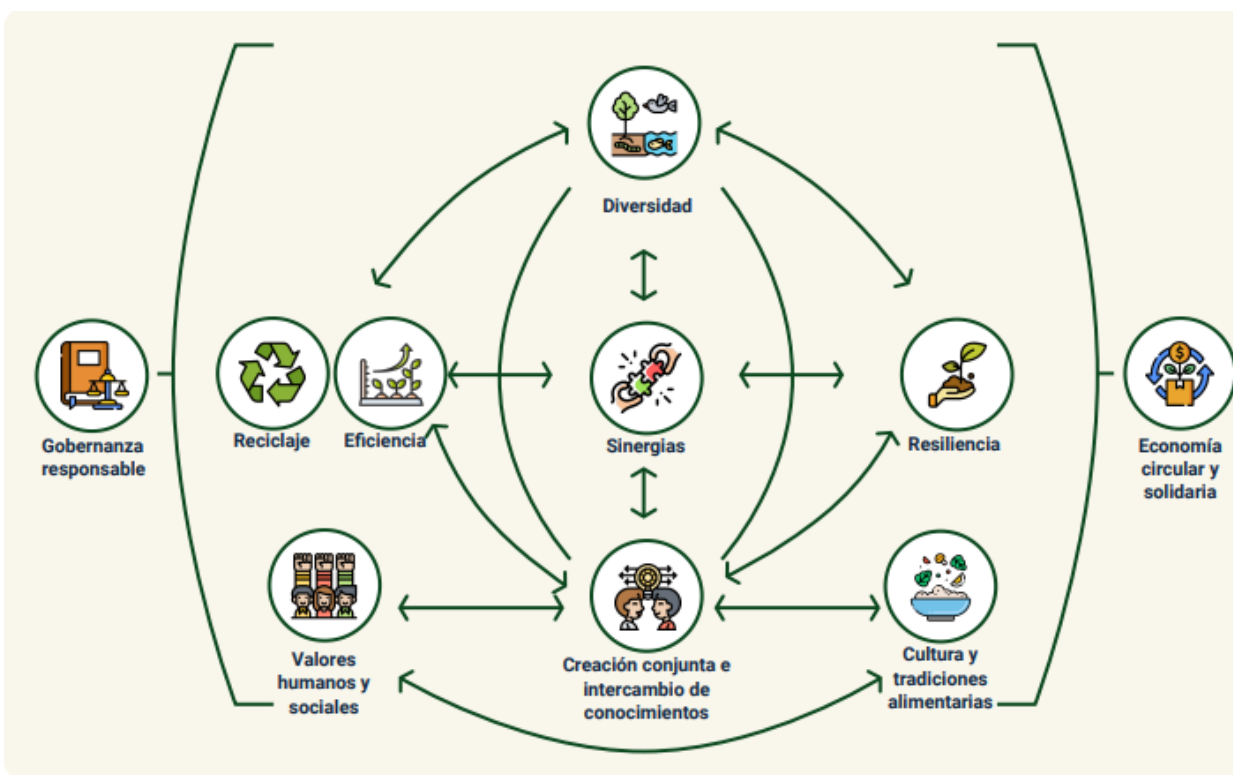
Diversidad

Gobernanza responsable

Reciclaje

Eficiencia

Sinergias

Resiliencia

Economía circular y solidaria

Valores humanos y sociales

Creación conjunta e intercambio de conocimientos

Cultura y tradiciones alimentarias